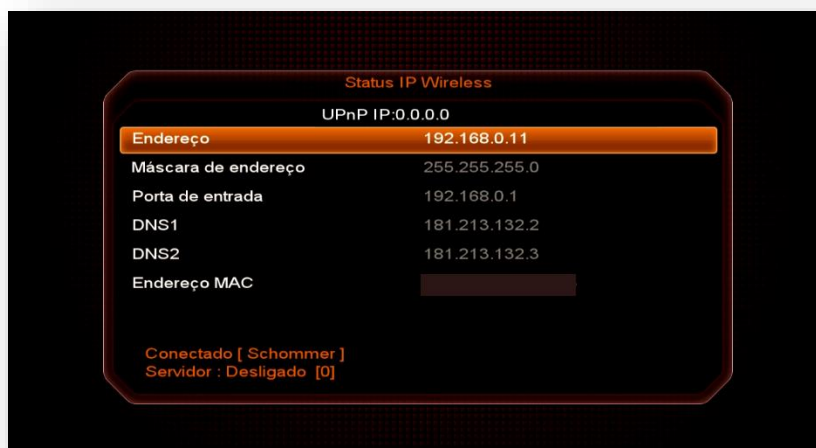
Status IP Wireless

UPnP IP:0.0.0.0

| | |
|---|---|
| Endereço | 192.168.0.11 |
| Máscara de endereço | 255.255.255.0 |
| Porta de entrada | 192.168.0.1 |
| DNS1 | 181.213.132.2 |
| DNS2 | 181.213.132.3 |
| Endereço MAC | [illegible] |

Conectado [ Schommer ]
Servidor : Desligado [0]